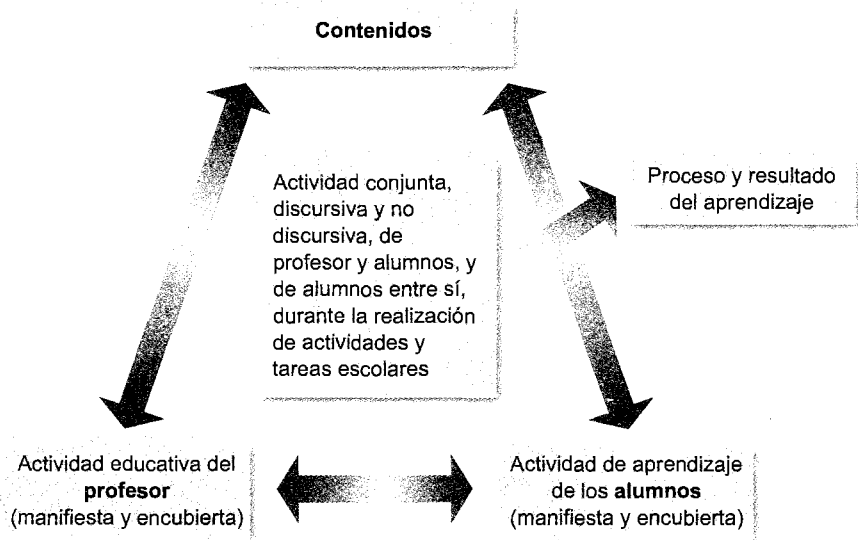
**Contenidos**

Actividad conjunta, discursiva y no discursiva, de profesor y alumnos, y de alumnos entre sí, durante la realización de actividades y tareas escolares

Proceso y resultado del aprendizaje

Actividad educativa del **profesor** (manifiesta y encubierta)

Actividad de aprendizaje de los **alumnos** (manifiesta y encubierta)